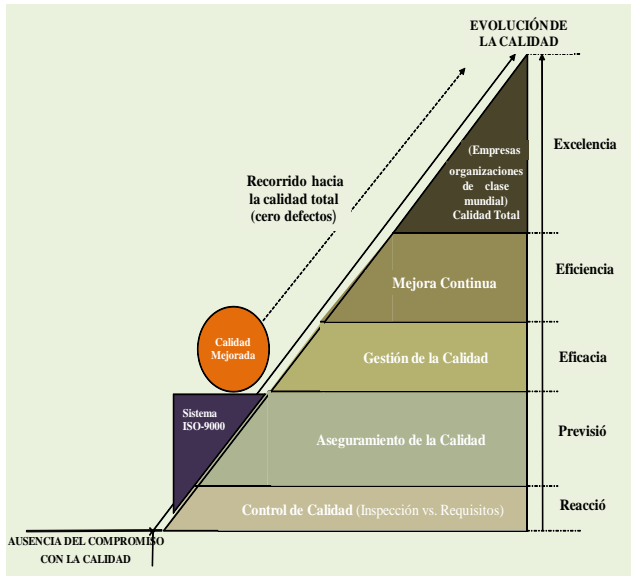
EVOLUCIÓN DE LA CALIDAD

Excelencia

Recorrido hacia la calidad total (cero defectos)

(Empresas organizaciones de clase mundial) Calidad Total

Eficiencia

Mejora Continua

Calidad Mejorada

Gestión de la Calidad

Eficacia

Sistema ISO-9000

Aseguramiento de la Calidad

Previsió

Control de Calidad (Inspección vs. Requisitos)

Reacció

AUSENCIA DEL COMPROMISO CON LA CALIDAD